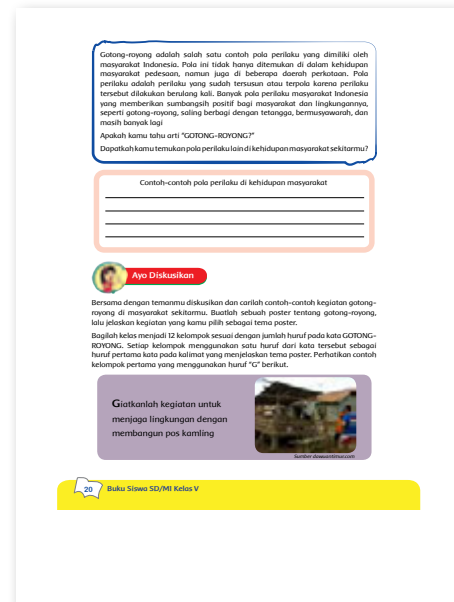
Gotong-royong adalah salah satu contoh pola perilaku yang dimiliki oleh masyarakat Indonesia. Pola ini tidak hanya ditemukan di dalam kehidupan masyarakat pedesaan, namun juga di beberapa daerah perkotaan. Pola perilaku adalah perilaku yang sudah tersusun atau terpola karena perilaku tersebut dilakukan berulang kali. Banyak pola perilaku masyarakat Indonesia yang memberikan sumbangsih positif bagi masyarakat dan lingkungannya, seperti gotong-royong, saling berbagi dengan tetangga, bermusyawarah, dan masih banyak lagi

Apakah kamu tahu arti "GOTONG-ROYONG?"

Dapatkah kamu temukan pola perilaku lain di kehidupan masyarakat sekitarmu?

Contoh-contoh pola perilaku di kehidupan masyarakat

Ayo Diskusikan

Bersama dengan temanmu diskusikan dan carilah contoh-contoh kegiatan gotong-royong di masyarakat sekitarmu. Buatlah sebuah poster tentang gotong-royong, lalu jelaskan kegiatan yang kamu pilih sebagai tema poster.

Bagilah kelas menjadi 12 kelompok sesuai dengan jumlah huruf pada kata GOTONG-ROYONG. Setiap kelompok menggunakan satu huruf dari kata tersebut sebagai huruf pertama kata pada kalimat yang menjelaskan tema poster. Perhatikan contoh kelompok pertama yang menggunakan huruf "G" berikut.

Giatkanlah kegiatan untuk menjaga lingkungan dengan membangun pos kamling

Sumber: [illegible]

20 Buku Siswa SD/MI Kelas V